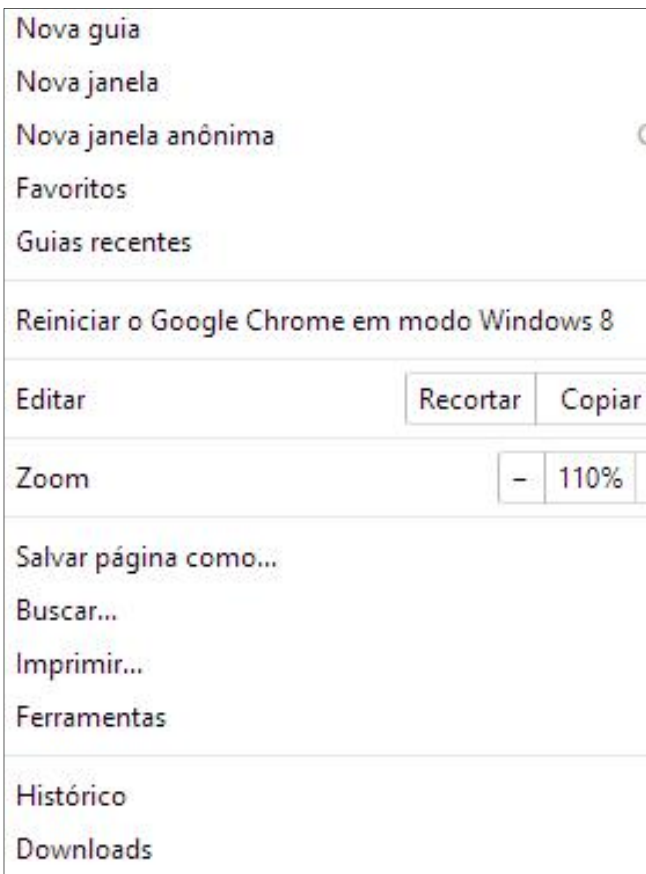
Nova guia

Nova janela

Nova janela anônima

Favoritos

Guias recentes

Reiniciar o Google Chrome em modo Windows 8

Editar Recortar Copiar

Zoom – 110%

Salvar página como...

Buscar...

Imprimir...

Ferramentas

Histórico

Downloads